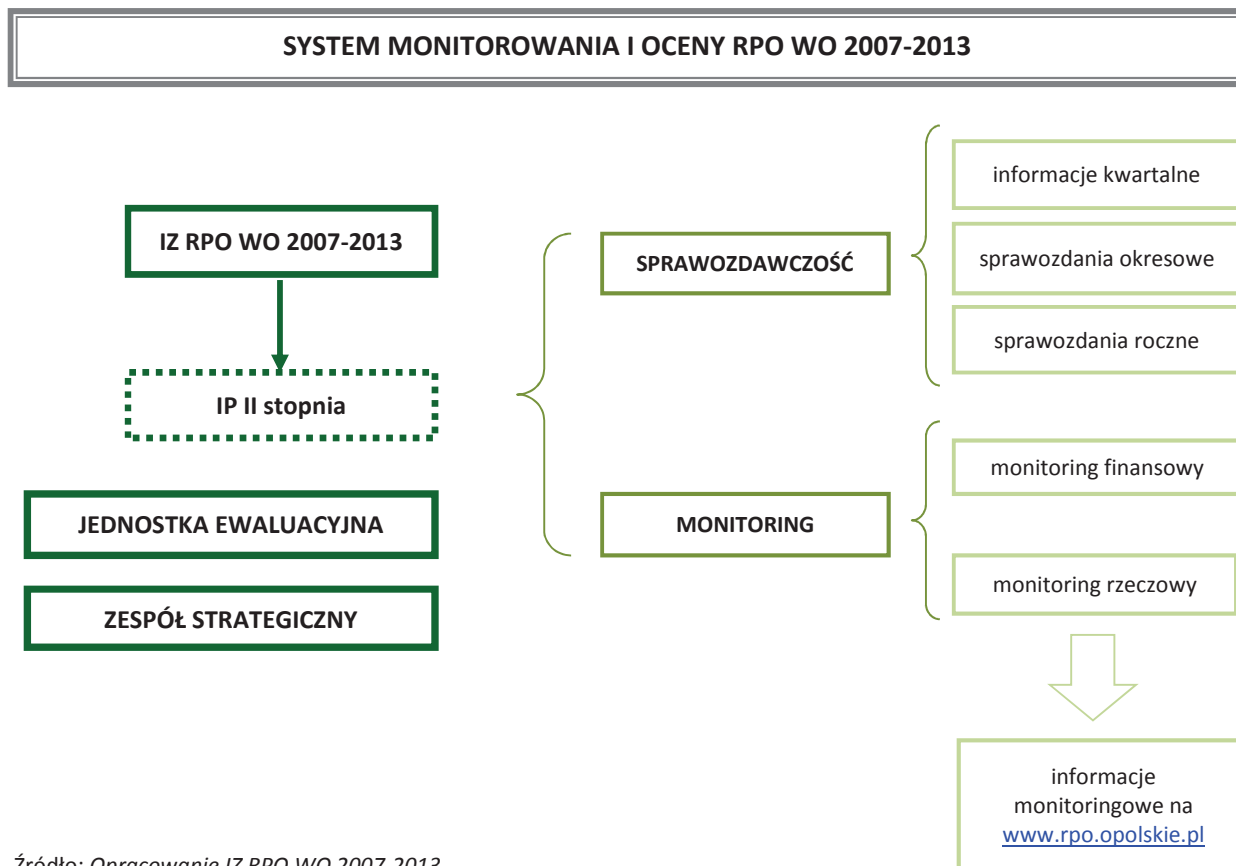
SYSTEM MONITOROWANIA I OCENY RPO WO 2007-2013

IZ RPO WO 2007-2013

IP II stopnia

JEDNOSTKA EWALUACYJNA

ZESPÓŁ STRATEGICZNY

SPRAWOZDAWCZOŚĆ

MONITORING

informacje kwartalne

sprawozdania okresowe

sprawozdania roczne

monitoring finansowy

monitoring rzeczowy

informacje monitoringowe na www.rpo.opolskie.pl

Źródło: Opracowanie IZ RPO WO 2007-2013